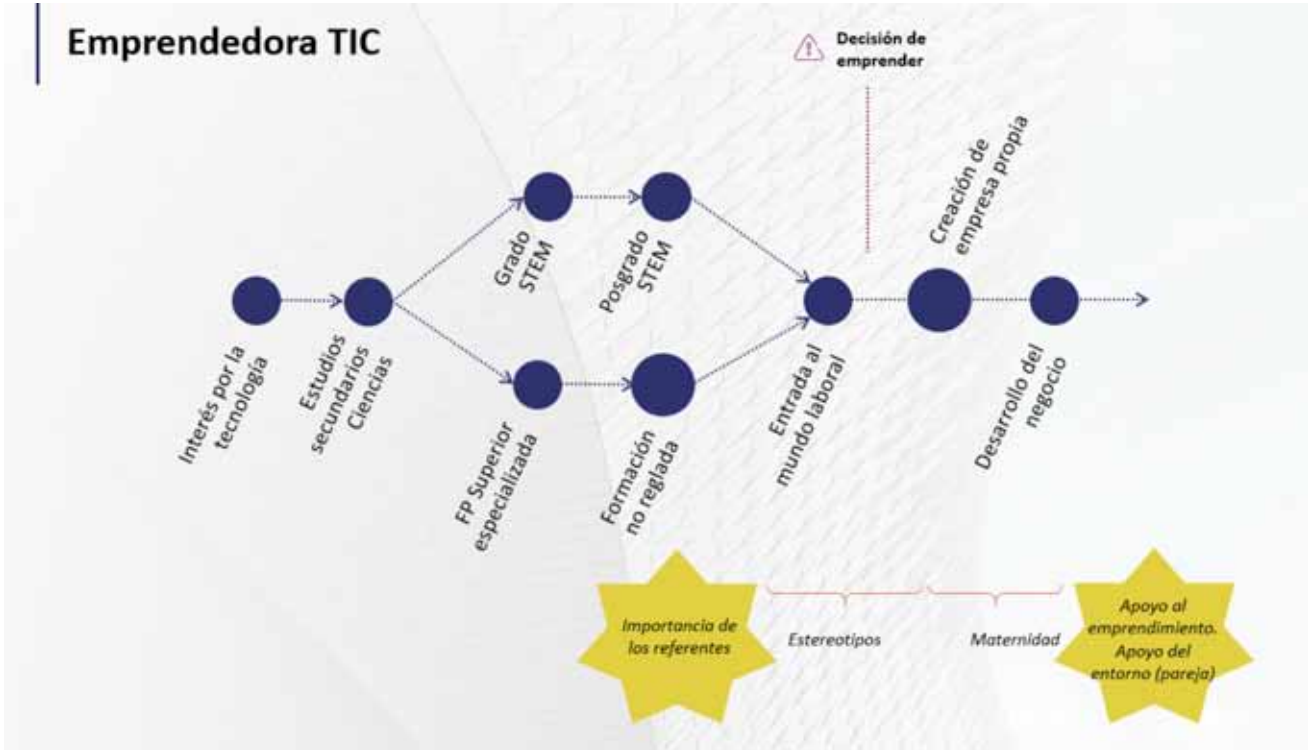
Emprendedora TIC

Decisión de emprender

Interés por la tecnología

Estudios secundarios Ciencias

Grado STEM

Posgrado STEM

FP Superior especializada

Formación no reglada

Entrada al mundo laboral

Creación de empresa propia

Desarrollo del negocio

Importancia de los referentes

Estereotipos

Maternidad

Apoyo al emprendimiento. Apoyo del entorno (pareja)